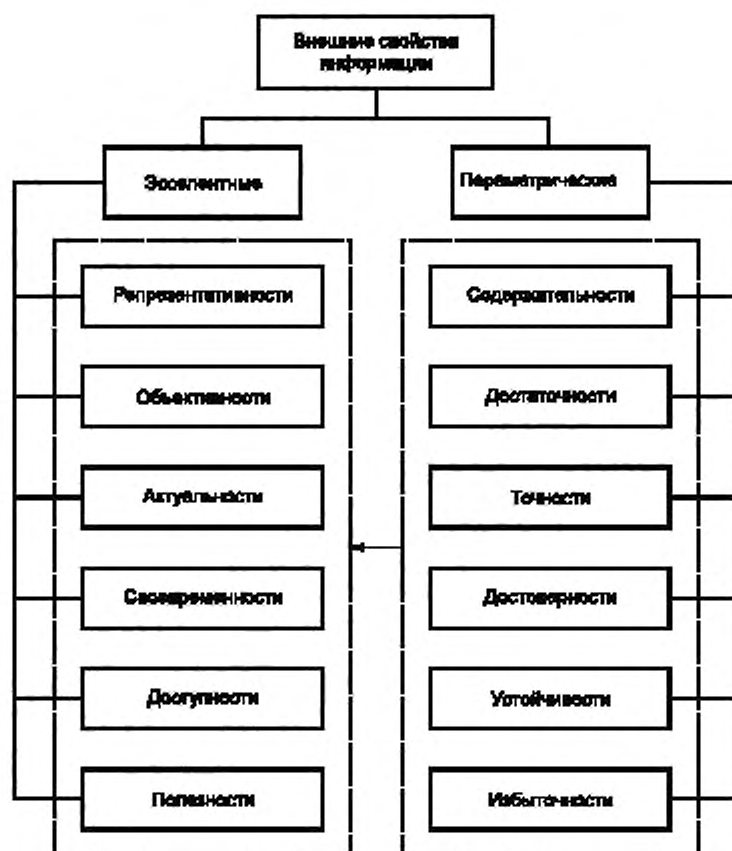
Внешние свойства информации

Эссенциальные

Параметрические

Репрезентативности

Объективности

Актуальности

Своевременности

Доступности

Полезности

Содержательности

Достаточности

Точности

Достоверности

Устойчивости

Избыточности